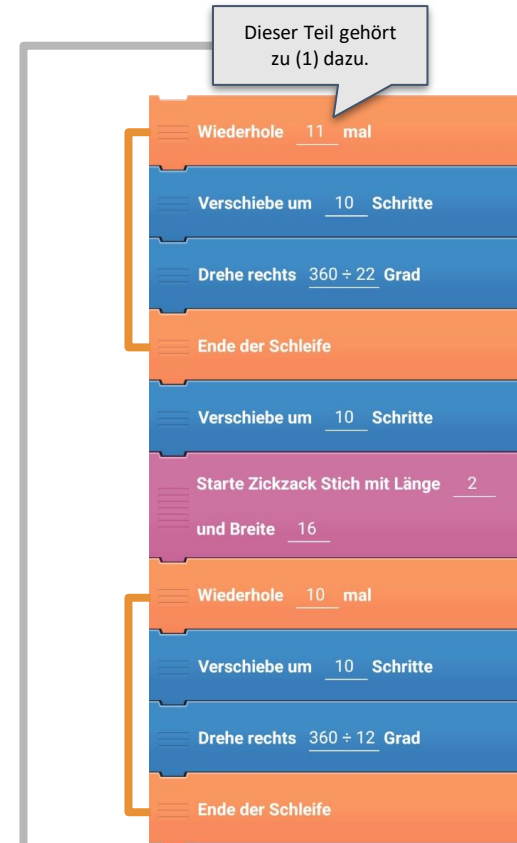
Dieser Teil gehört zu (1) dazu.

Wiederhole 11 mal

Verschiebe um 10 Schritte

Drehe rechts $360 \div 22$ Grad

Ende der Schleife

Verschiebe um 10 Schritte

Starte Zickzack Stich mit Länge 2 und Breite 16

Wiederhole 10 mal

Verschiebe um 10 Schritte

Drehe rechts $360 \div 12$ Grad

Ende der Schleife